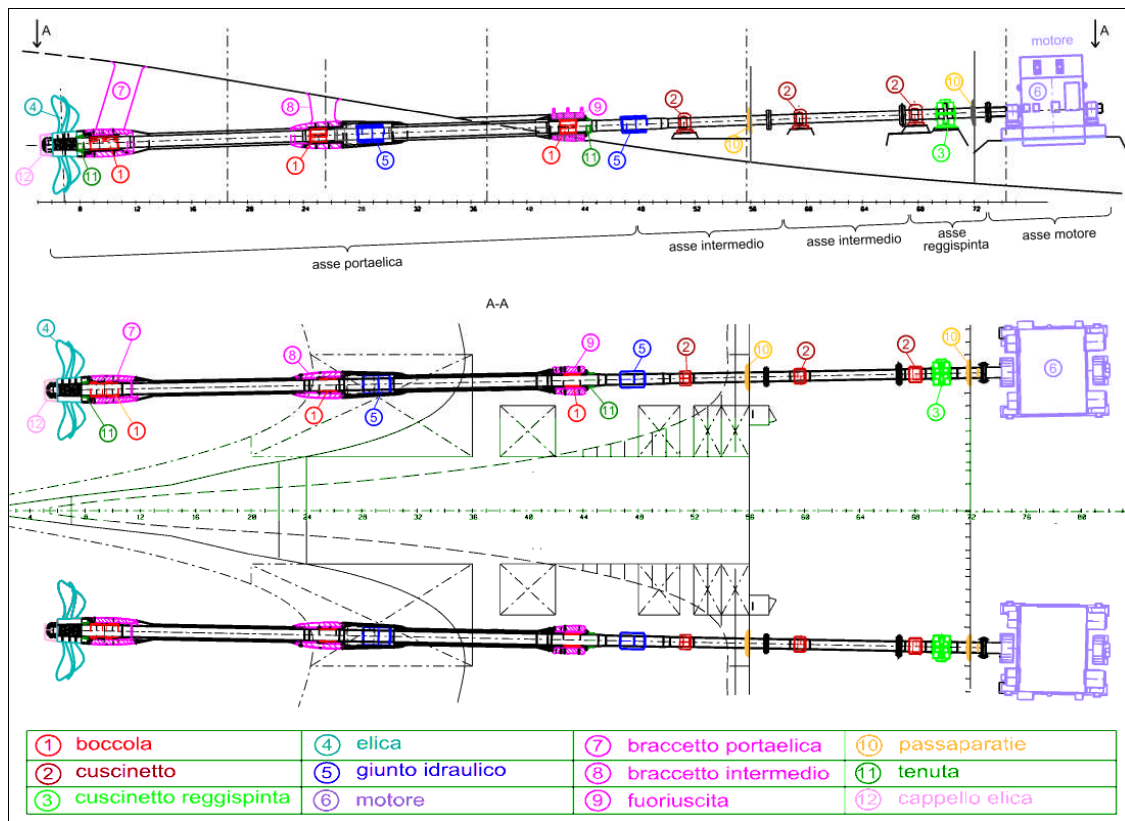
A

A

motore

7
4
8
9
2
2
2
10
6
12
11
1
1
5
1
11
5
10
3

8 12 16 20 24 28 32 36 40 44 48 52 56 60 64 68 72

asse portaelica
asse intermedio
asse intermedio
asse reggispinta
asse motore

A-A

4
7
8
9
5
2
10
2
2
10
6
12
11
1
1
5
1
11
3

4 8 12 16 20 24 28 32 40 44 48 52 56 60 64 68 72 76 80

| ① boccola | ④ elica | ⑦ braccetto portaelica | ⑩ passaparatie |
|---|---|---|---|
| ② cuscinetto | ⑤ giunto idraulico | ⑧ braccetto intermedio | ⑪ tenuta |
| ③ cuscinetto reggispinta | ⑥ motore | ⑨ fuoriuscita | ⑫ cappello elica |